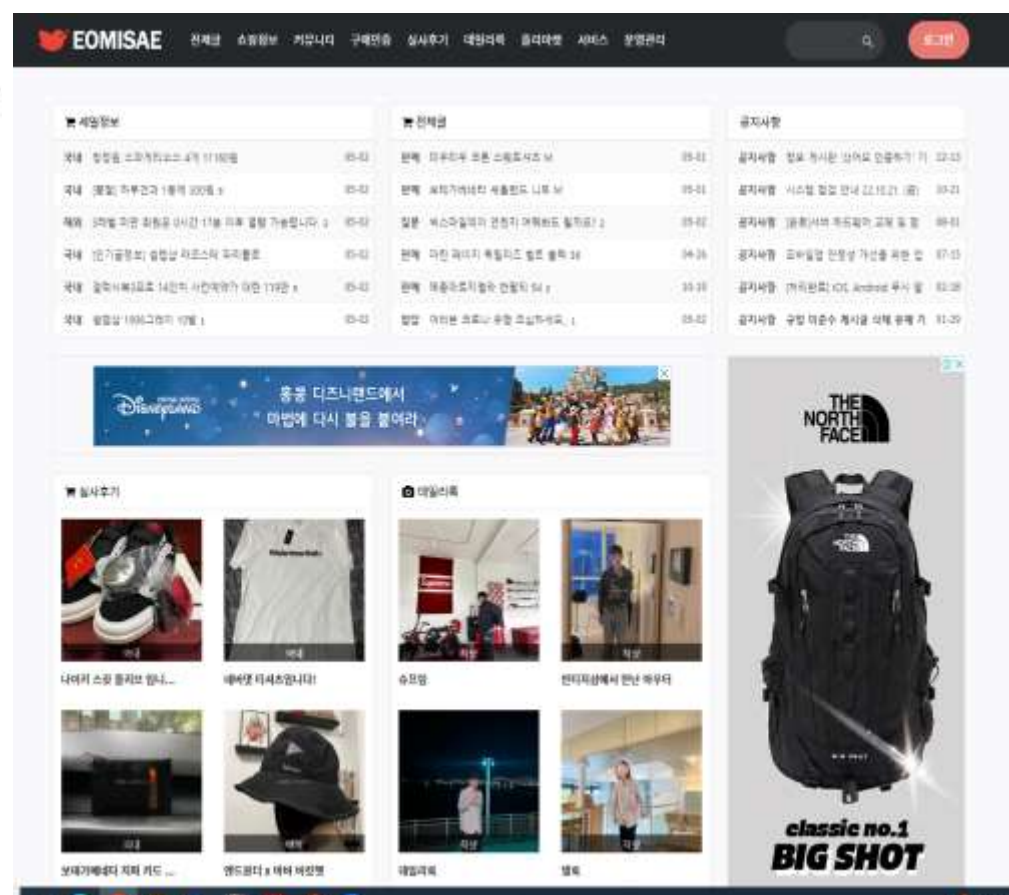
EOMISAE 전체글 쇼핑정보 커뮤니티 구매인증 실사후기 데일리룩 플리마켓 서비스 장원관리

로그인

세일정보

국내 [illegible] 05-02
국내 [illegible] 05-02
해외 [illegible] 05-02
국내 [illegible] 05-02
국내 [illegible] 05-02
국내 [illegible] 05-02

전체글

판매 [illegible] 05-02
판매 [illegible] 05-02
질문 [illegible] 05-02
판매 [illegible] 04-26
판매 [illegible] 10-10
잡담 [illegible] 05-02

공지사항

공지사항 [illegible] 22-23
공지사항 시스템 점검 안내 22.10.21 (금) 10-21
공지사항 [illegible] 09-01
공지사항 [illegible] 07-13
공지사항 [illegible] iOS Android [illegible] 02-28
공지사항 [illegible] 01-20

Disneyland
홍콩 디즈니랜드에서
마법에 다시 불을 붙여라

THE NORTH FACE

classic no.1
BIG SHOT

실사후기

나이키 스우 플리브 입니...
네이버 티셔츠입니다!
보테가베네타 지퍼 카드 ...
엔드꼼디 x 메바 버킷햇

데일리룩

슈프림
빈티지샵에서 만난 와우터
데일리룩
엘록